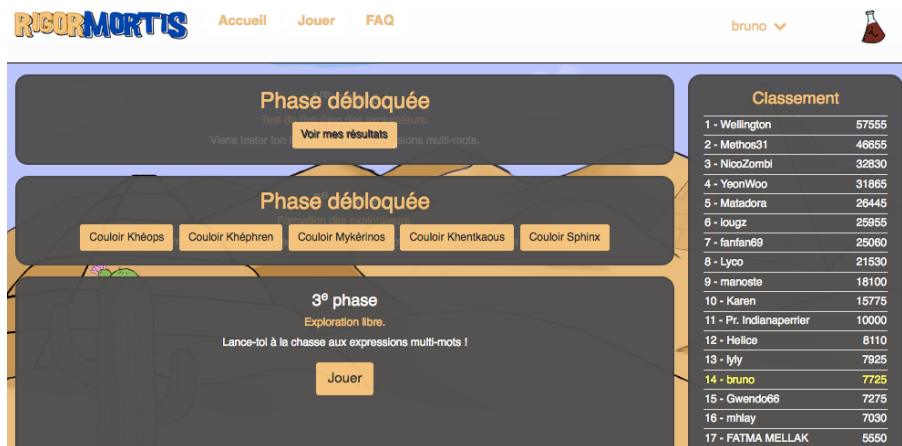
RIGORMORTIS Accueil Jouer FAQ

bruno

Phase débloquée
Test de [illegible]
Viens tester ton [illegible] multi-mots.
Voir mes résultats

Phase débloquée
Formation des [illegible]
Couloir Khéops Couloir Khéphren Couloir Mykérinos Couloir Khentkaous Couloir Sphinx

3$^e$ phase
Exploration libre.
Lance-toi à la chasse aux expressions multi-mots !
Jouer

Classement

| | |
|---|---|
| 1 - Wellington | 57555 |
| 2 - Methos31 | 46655 |
| 3 - NicoZombi | 32830 |
| 4 - YeonWoo | 31865 |
| 5 - Matadora | 26445 |
| 6 - lougz | 25955 |
| 7 - fanfan69 | 25060 |
| 8 - Lyco | 21530 |
| 9 - manoste | 18100 |
| 10 - Karen | 15775 |
| 11 - Pr. Indianaperrier | 10000 |
| 12 - Helice | 8110 |
| 13 - lyly | 7925 |
| 14 - bruno | 7725 |
| 15 - Gwendo66 | 7275 |
| 16 - mhlay | 7030 |
| 17 - FATMA MELLAK | 5550 |